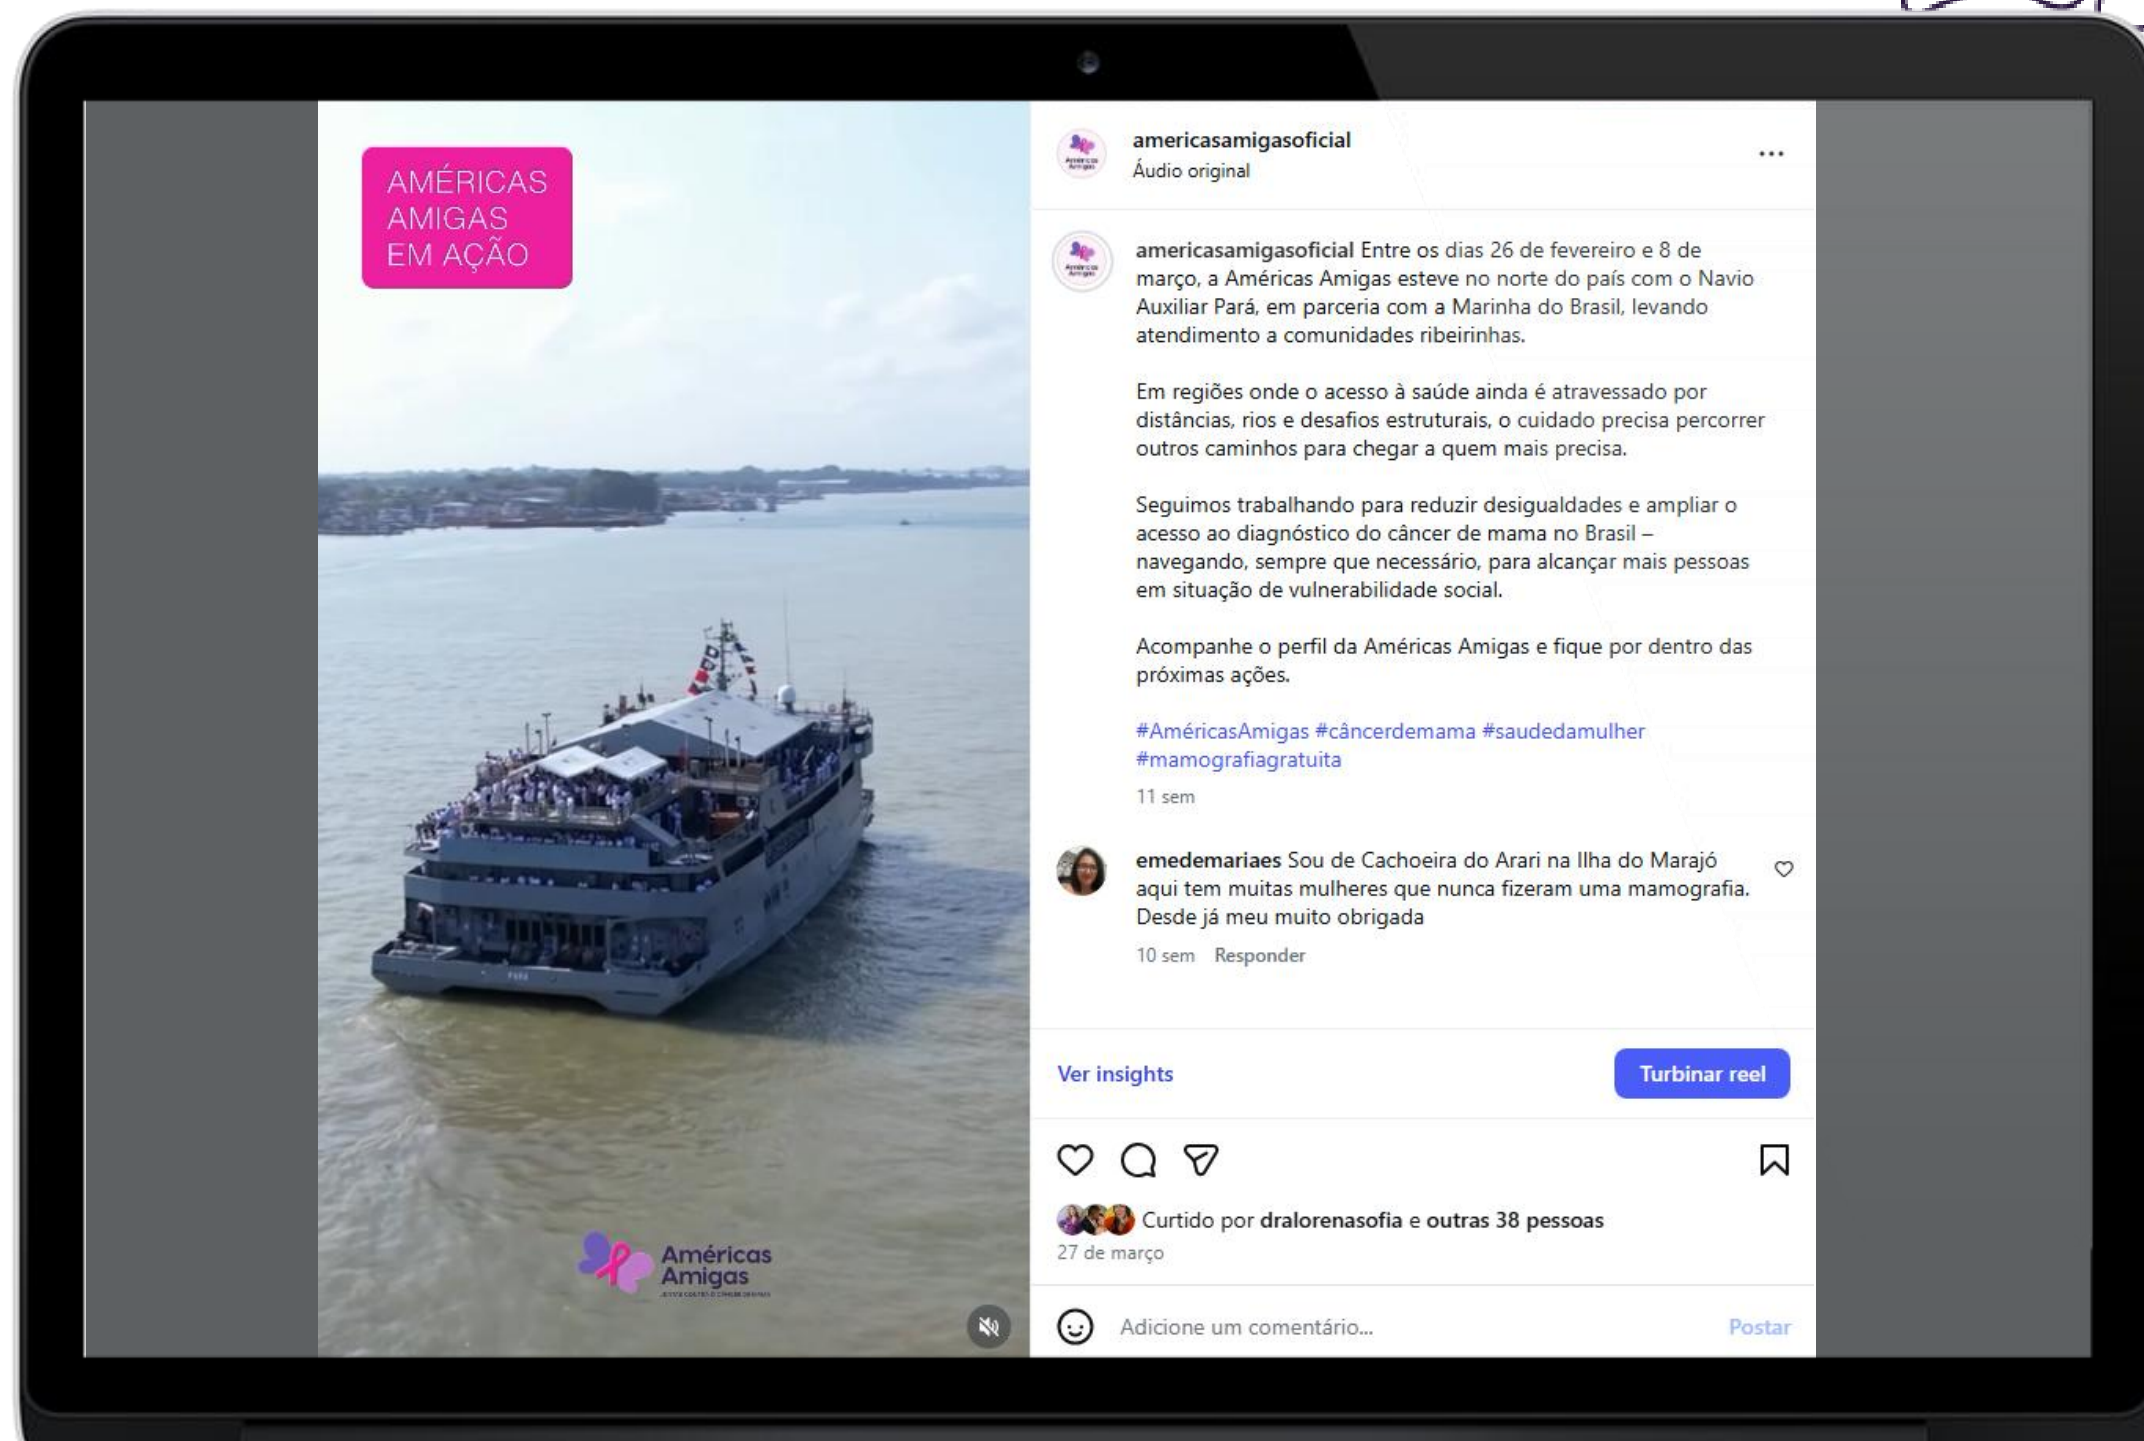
AMÉRICAS AMIGAS EM AÇÃO

Américas Amigas

americasamigasoficial
Áudio original
...

americasamigasoficial Entre os dias 26 de fevereiro e 8 de março, a Américas Amigas esteve no norte do país com o Navio Auxiliar Pará, em parceria com a Marinha do Brasil, levando atendimento a comunidades ribeirinhas.

Em regiões onde o acesso à saúde ainda é atravessado por distâncias, rios e desafios estruturais, o cuidado precisa percorrer outros caminhos para chegar a quem mais precisa.

Seguimos trabalhando para reduzir desigualdades e ampliar o acesso ao diagnóstico do câncer de mama no Brasil – navegando, sempre que necessário, para alcançar mais pessoas em situação de vulnerabilidade social.

Acompanhe o perfil da Américas Amigas e fique por dentro das próximas ações.

#AméricasAmigas #câncerdemama #saudedamulher #mamografiagratuita

11 sem

emedemariaes Sou de Cachoeira do Arari na Ilha do Marajó aqui tem muitas mulheres que nunca fizeram uma mamografia. Desde já meu muito obrigada

10 sem Responder

Ver insights
Turbinar reel

Curtido por dralorenasofia e outras 38 pessoas
27 de março

Adicione um comentário...
Postar